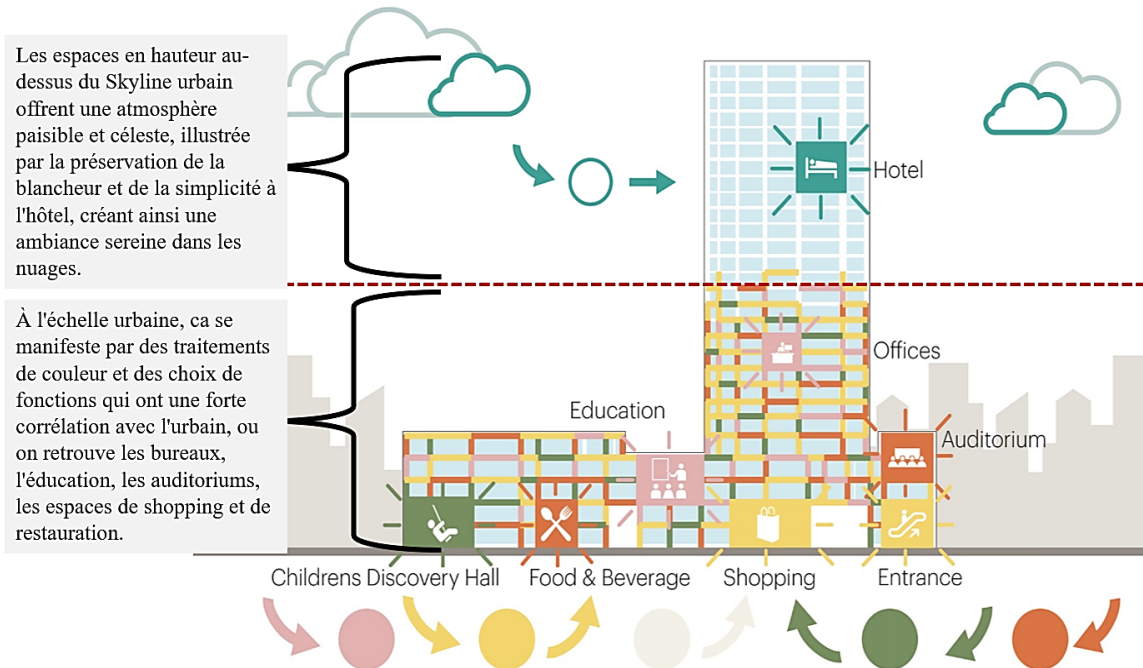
Les espaces en hauteur au-dessus du Skyline urbain offrent une atmosphère paisible et céleste, illustrée par la préservation de la blancheur et de la simplicité à l'hôtel, créant ainsi une ambiance sereine dans les nuages.

À l'échelle urbaine, ca se manifeste par des traitements de couleur et des choix de fonctions qui ont une forte corrélation avec l'urbain, ou on retrouve les bureaux, l'éducation, les auditoriums, les espaces de shopping et de restauration.

Hotel

Offices

Education

Auditorium

Childrens Discovery Hall

Food & Beverage

Shopping

Entrance